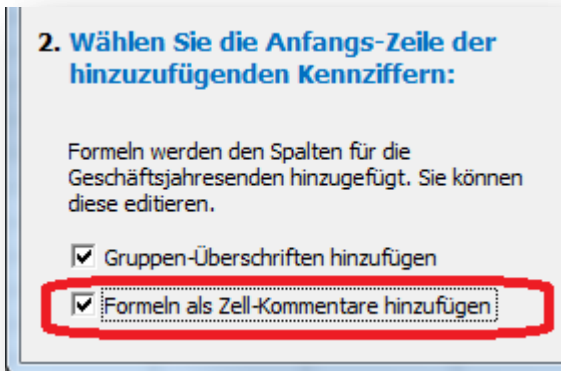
2. Wählen Sie die Anfangs-Zeile der hinzuzufügenden Kennziffern:

Formeln werden den Spalten für die Geschäftsjahresenden hinzugefügt. Sie können diese editieren.

☑ Gruppen-Überschriften hinzufügen

☑ Formeln als Zell-Kommentare hinzufügen